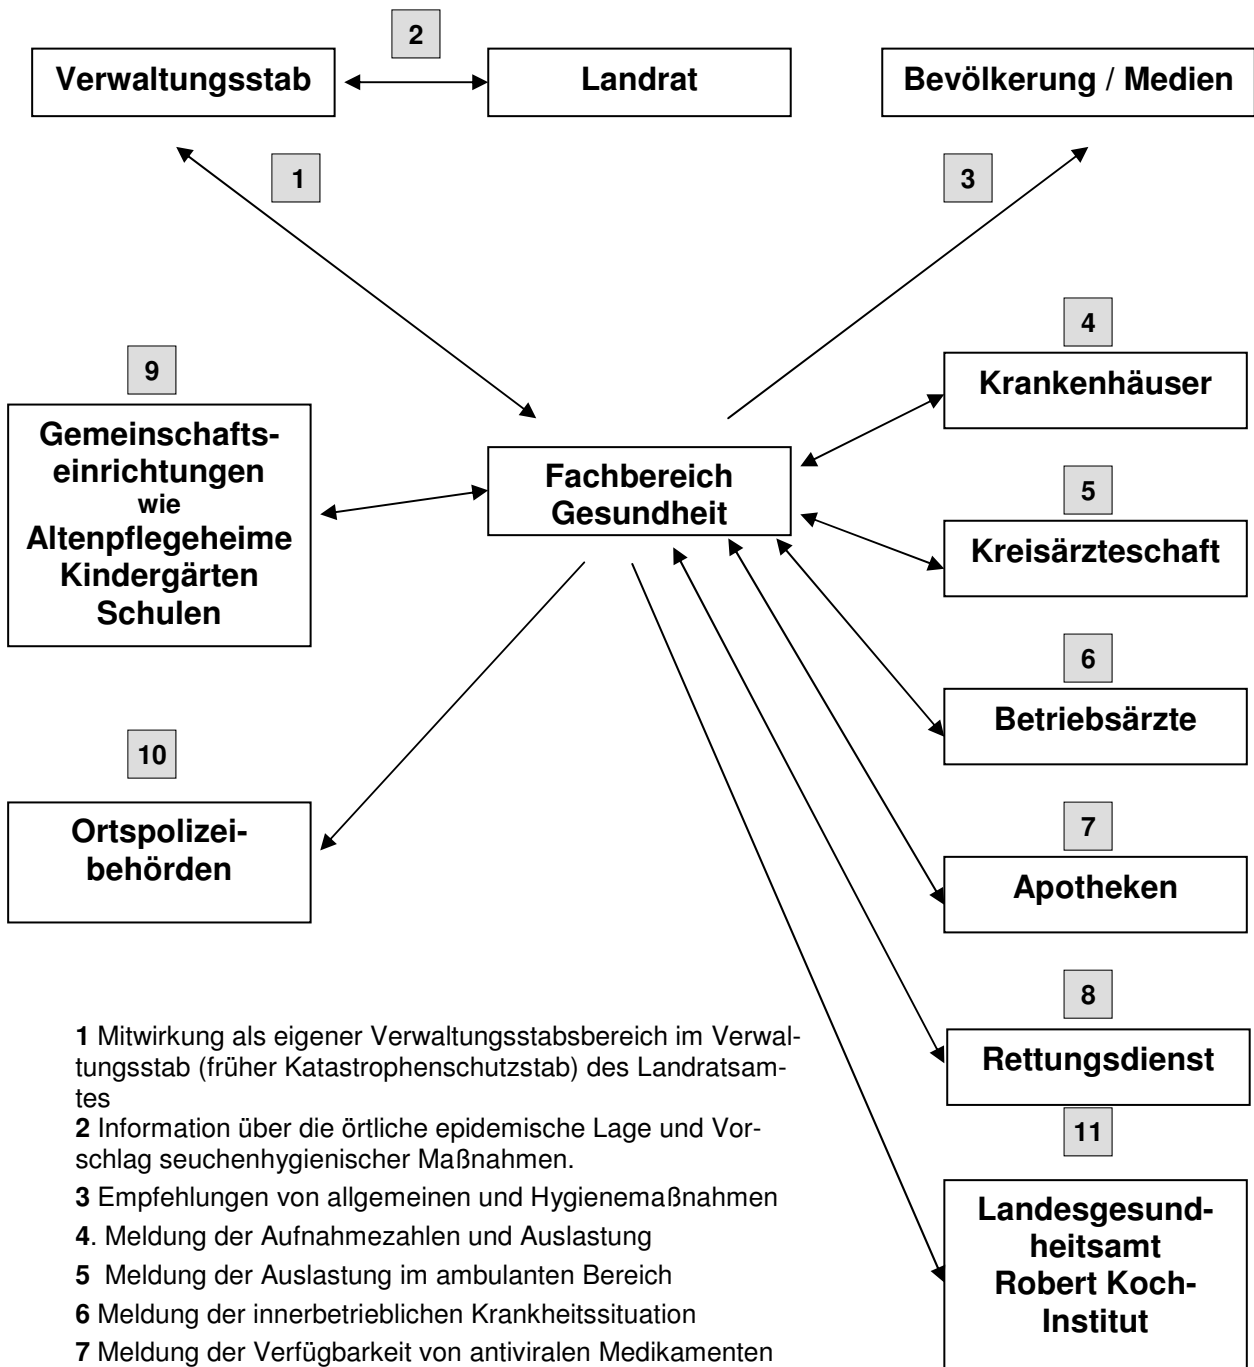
2

Verwaltungsstab

Landrat

Bevölkerung / Medien

1

3

4

Krankenhäuser

9

Gemeinschaftseinrichtungen wie Altenpflegeheime Kindergärten Schulen

Fachbereich Gesundheit

5

Kreisärzteschaft

6

Betriebsärzte

10

Ortspolizeibehörden

7

Apotheken

8

Rettungsdienst

11

Landesgesundheitsamt Robert Koch-Institut

**1** Mitwirkung als eigener Verwaltungsstabsbereich im Verwaltungsstab (früher Katastrophenschutzstab) des Landratsamtes

**2** Information über die örtliche epidemische Lage und Vorschlag seuchenhygienischer Maßnahmen.

**3** Empfehlungen von allgemeinen und Hygienemaßnahmen

**4**. Meldung der Aufnahmezahlen und Auslastung

**5** Meldung der Auslastung im ambulanten Bereich

**6** Meldung der innerbetrieblichen Krankheitssituation

**7** Meldung der Verfügbarkeit von antiviralen Medikamenten